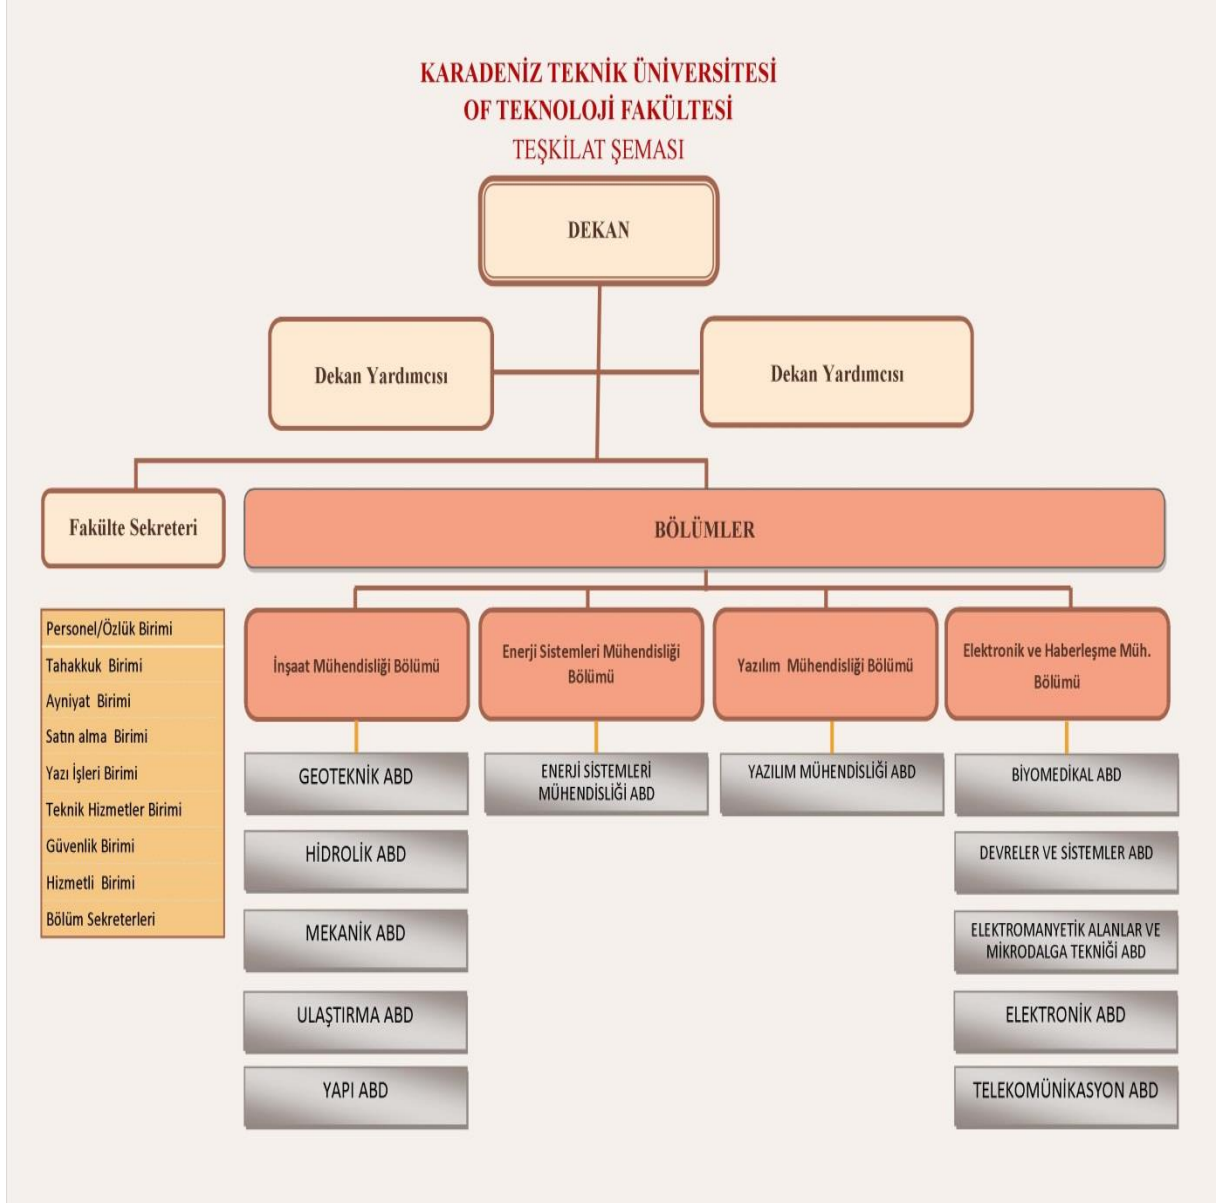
KARADENİZ TEKNİK ÜNİVERSİTESİ
OF TEKNOLOJİ FAKÜLTESİ
TEŞKİLAT ŞEMASI

DEKAN

Dekan Yardımcısı

Dekan Yardımcısı

Fakülte Sekreteri

BÖLÜMLER

Personel/Özlük Birimi
Tahakkuk Birimi
Ayniyat Birimi
Satın alma Birimi
Yazı İşleri Birimi
Teknik Hizmetler Birimi
Güvenlik Birimi
Hizmetli Birimi
Bölüm Sekreterleri

İnşaat Mühendisliği Bölümü

GEOTEKNİK ABD
HİDROLİK ABD
MEKANİK ABD
ULAŞTIRMA ABD
YAPI ABD

Enerji Sistemleri Mühendisliği Bölümü

ENERJİ SİSTEMLERİ MÜHENDİSLİĞİ ABD

Yazılım Mühendisliği Bölümü

YAZILIM MÜHENDİSLİĞİ ABD

Elektronik ve Haberleşme Müh. Bölümü

BİYOMEDİKAL ABD
DEVRELER VE SİSTEMLER ABD
ELEKTROMANYETİK ALANLAR VE MİKRODALGA TEKNİĞİ ABD
ELEKTRONİK ABD
TELEKOMÜNİKASYON ABD